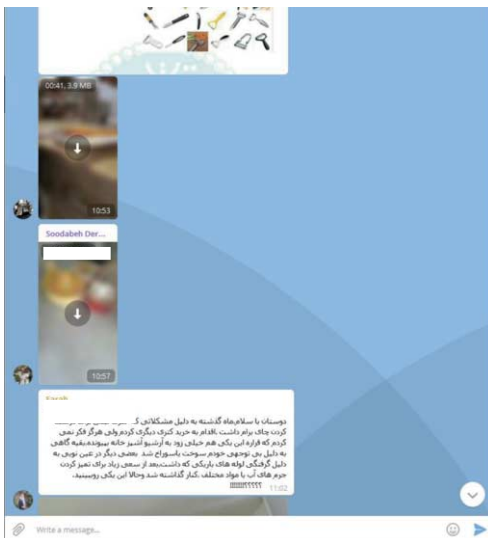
00:41, 3.9 MB

10:53

Soodabeh Der...

10:57

Farah

دوستان با سلام.ماه گذشته به دلیل مشکلاتی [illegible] کردن چای برام داشت اقدام به خرید کتری دیگری کردم ولی هرگز فکر نمی کردم که قراره این یکی هم خیلی زود به آرشیو آشپز خانه بپیونده.بقیه گاهی به دلیل بی توجهی خودم سوخت یاسوراخ شد .بعضی دیگر در عین نوبی به دلیل گرفتگی لوله های باریکی که داشت.بعد از سعی زیاد برای تمیز کردن جرم های آب یا مواد مختلف ،کنار گذاشته شد وحالا این یکی رو ببینید. !!!!!؟؟؟؟؟

11:02

Write a message...